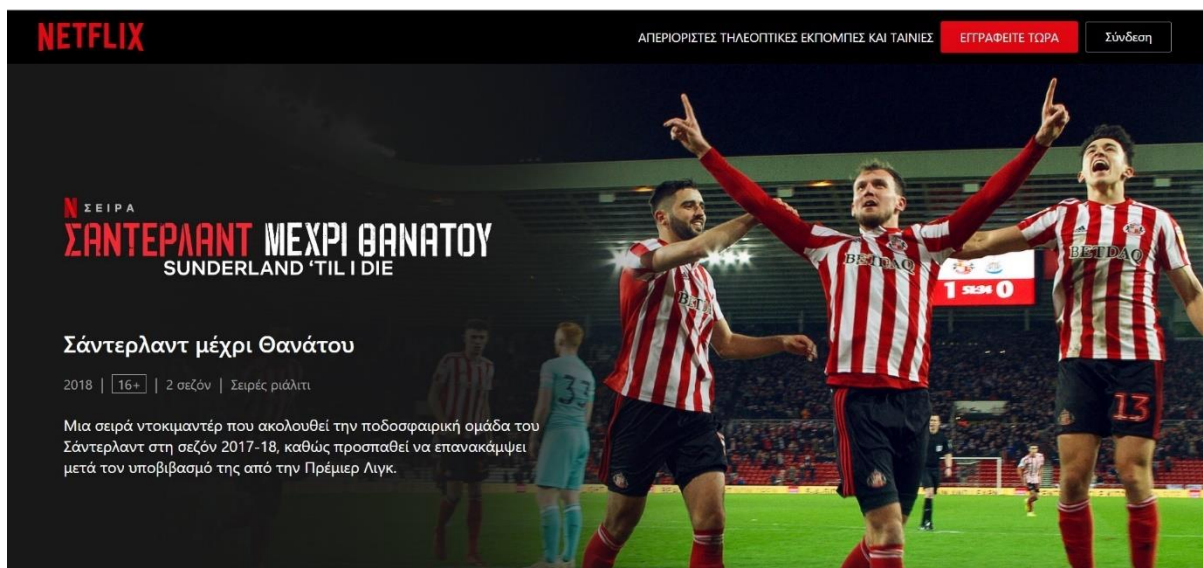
NETFLIX

ΑΠΕΡΙΟΡΙΣΤΕΣ ΤΗΛΕΟΠΤΙΚΕΣ ΕΚΠΟΜΠΕΣ ΚΑΙ ΤΑΙΝΙΕΣ

ΕΓΓΡΑΦΕΙΤΕ ΤΩΡΑ

Σύνδεση

N ΣΕΙΡΑ

ΣΑΝΤΕΡΛΑΝΤ ΜΕΧΡΙ ΘΑΝΑΤΟΥ

SUNDERLAND 'TIL I DIE

Σάντερλαντ μέχρι Θανάτου

2018 | 16+ | 2 σεζόν | Σειρές ριάλιτι

Μια σειρά ντοκιμαντέρ που ακολουθεί την ποδοσφαιρική ομάδα του Σάντερλαντ στη σεζόν 2017-18, καθώς προσπαθεί να επανακάμψει μετά τον υποβιβασμό της από την Πρέμιερ Λιγκ.

BETDAQ

BETDAQ

1 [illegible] 0

33

13